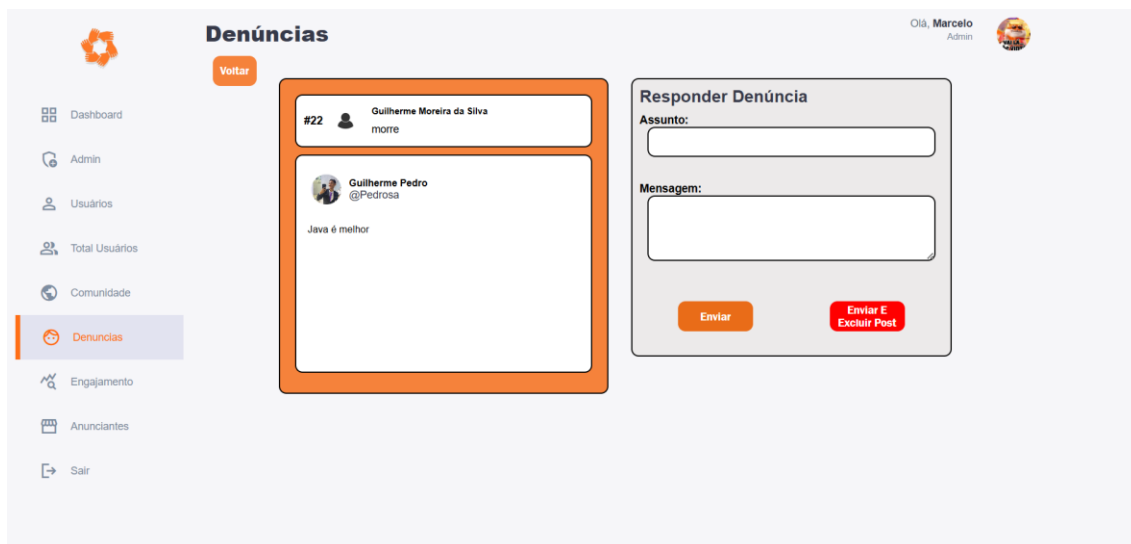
Denúncias

Olá, Marcelo
Admin

Voltar

Dashboard
Admin
Usuários
Total Usuários
Comunidade
Denuncias
Engajamento
Anunciantes
Sair

#22 Guilherme Moreira da Silva
morre

Guilherme Pedro
@Pedrosa

Java é melhor

Responder Denúncia
Assunto:

Mensagem:

Enviar

Enviar E Excluir Post